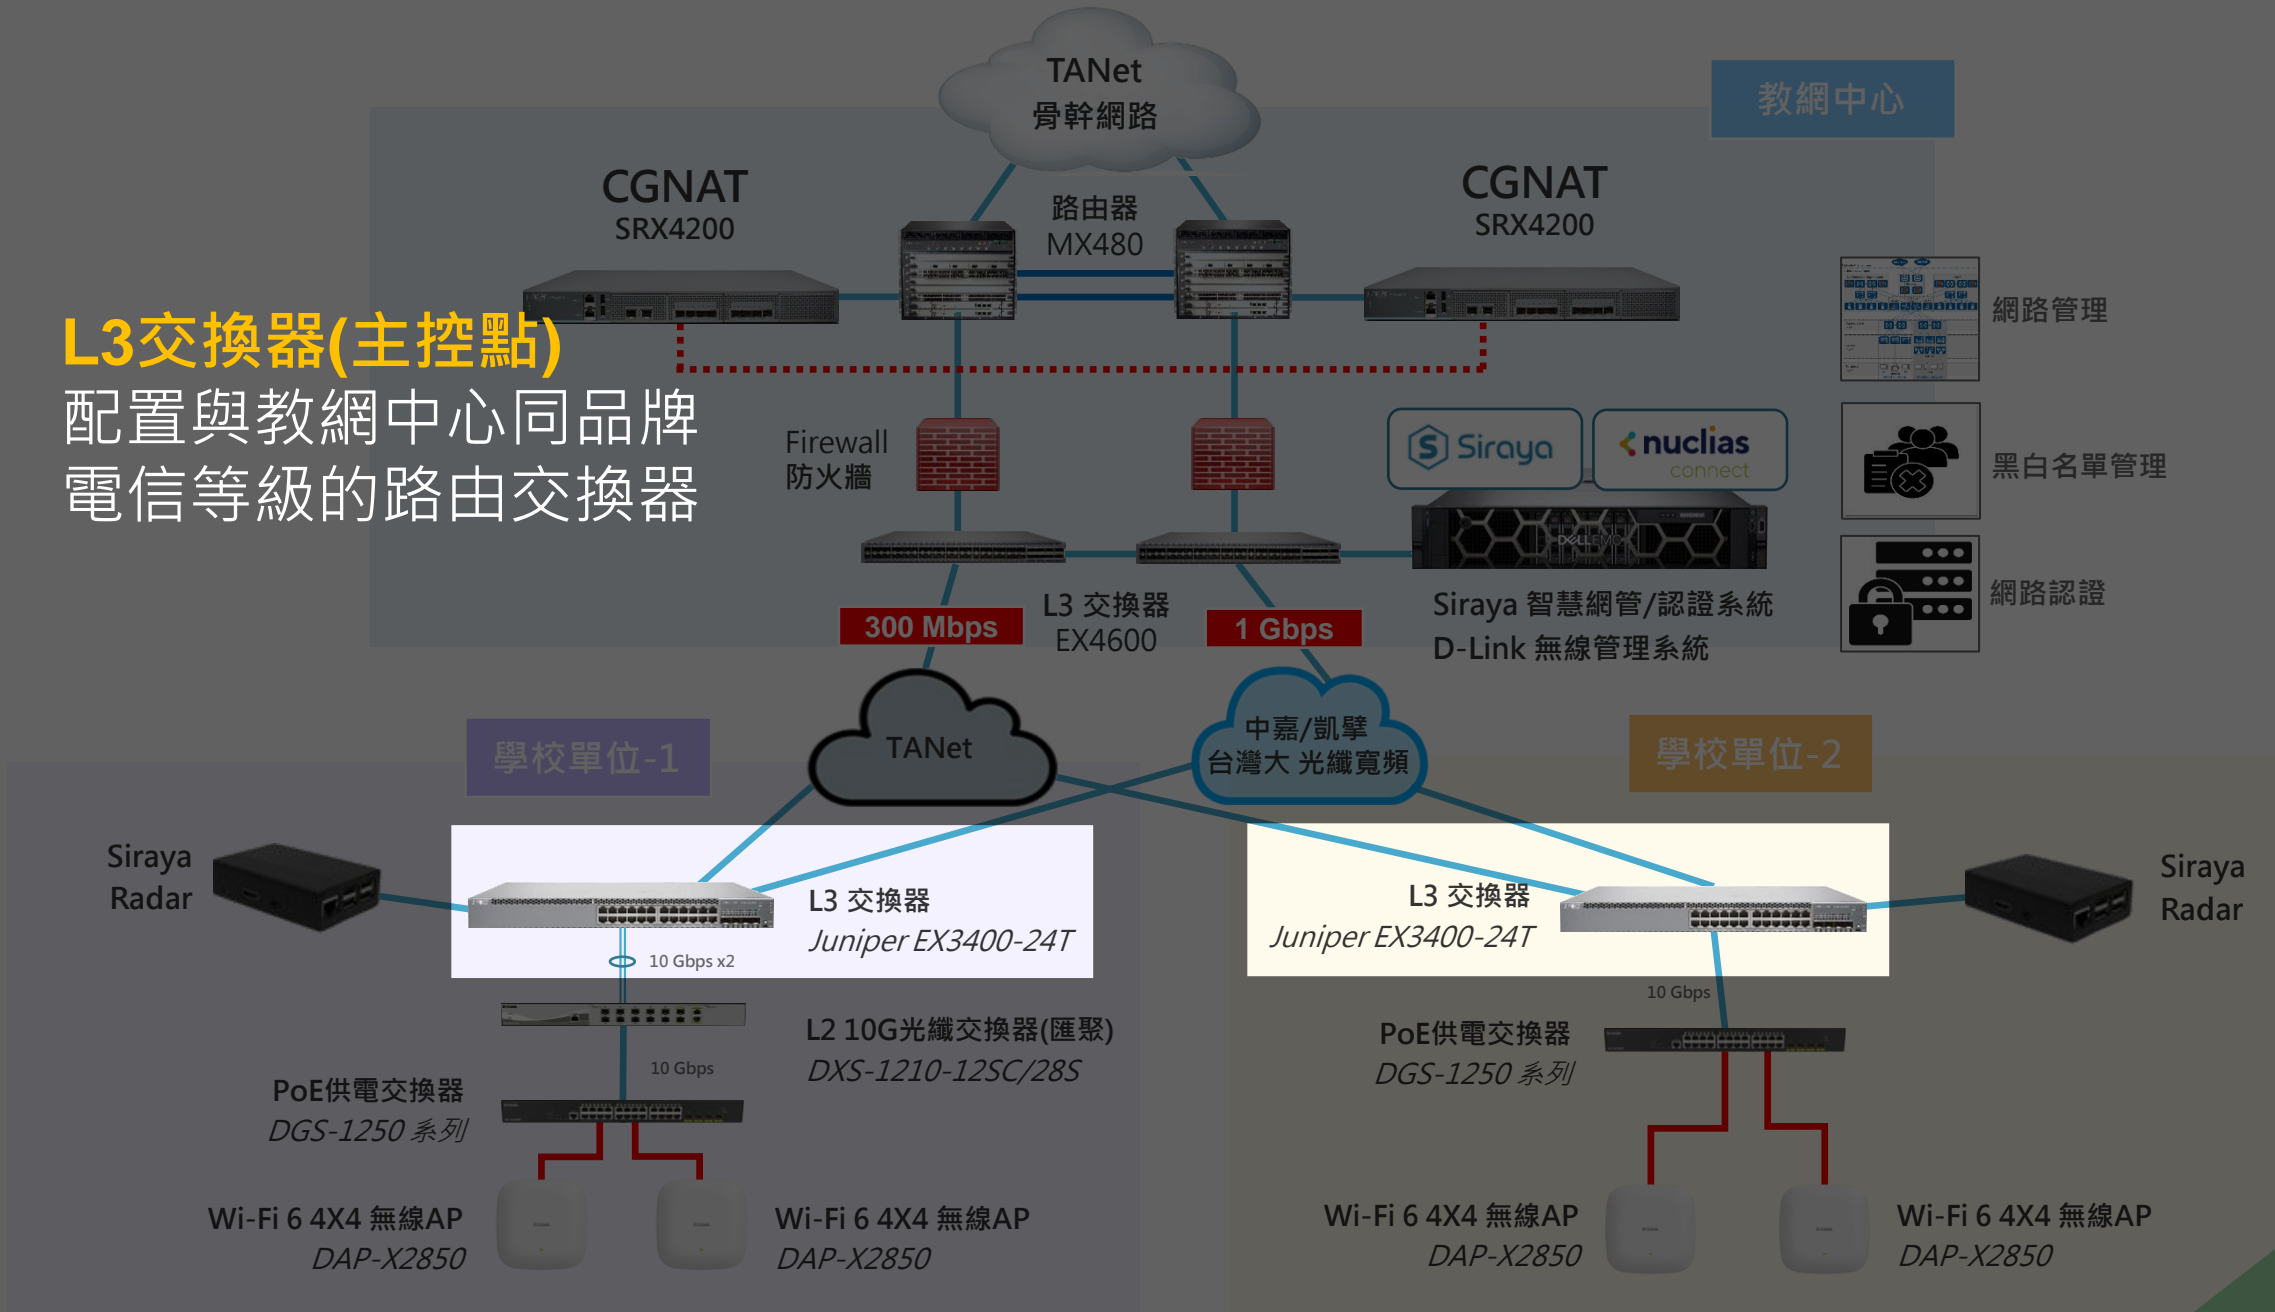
TANet
骨幹網路

教網中心

CGNAT
SRX4200

路由器
MX480

CGNAT
SRX4200

網路管理

L3交換器(主控點)
配置與教網中心同品牌
電信等級的路由交換器

Firewall
防火牆

Siraya

nuclias
connect

黑白名單管理

網路認證

L3 交換器
EX4600

300 Mbps

1 Gbps

Siraya 智慧網管/認證系統
D-Link 無線管理系統

學校單位-1

TANet

中嘉/凱擘
台灣大 光纖寬頻

學校單位-2

Siraya
Radar

L3 交換器
Juniper EX3400-24T

10 Gbps x2

L3 交換器
Juniper EX3400-24T

Siraya
Radar

L2 10G光纖交換器(匯聚)
DXS-1210-12SC/28S

10 Gbps

PoE供電交換器
DGS-1250 系列

10 Gbps

PoE供電交換器
DGS-1250 系列

Wi-Fi 6 4X4 無線AP
DAP-X2850

Wi-Fi 6 4X4 無線AP
DAP-X2850

Wi-Fi 6 4X4 無線AP
DAP-X2850

Wi-Fi 6 4X4 無線AP
DAP-X2850